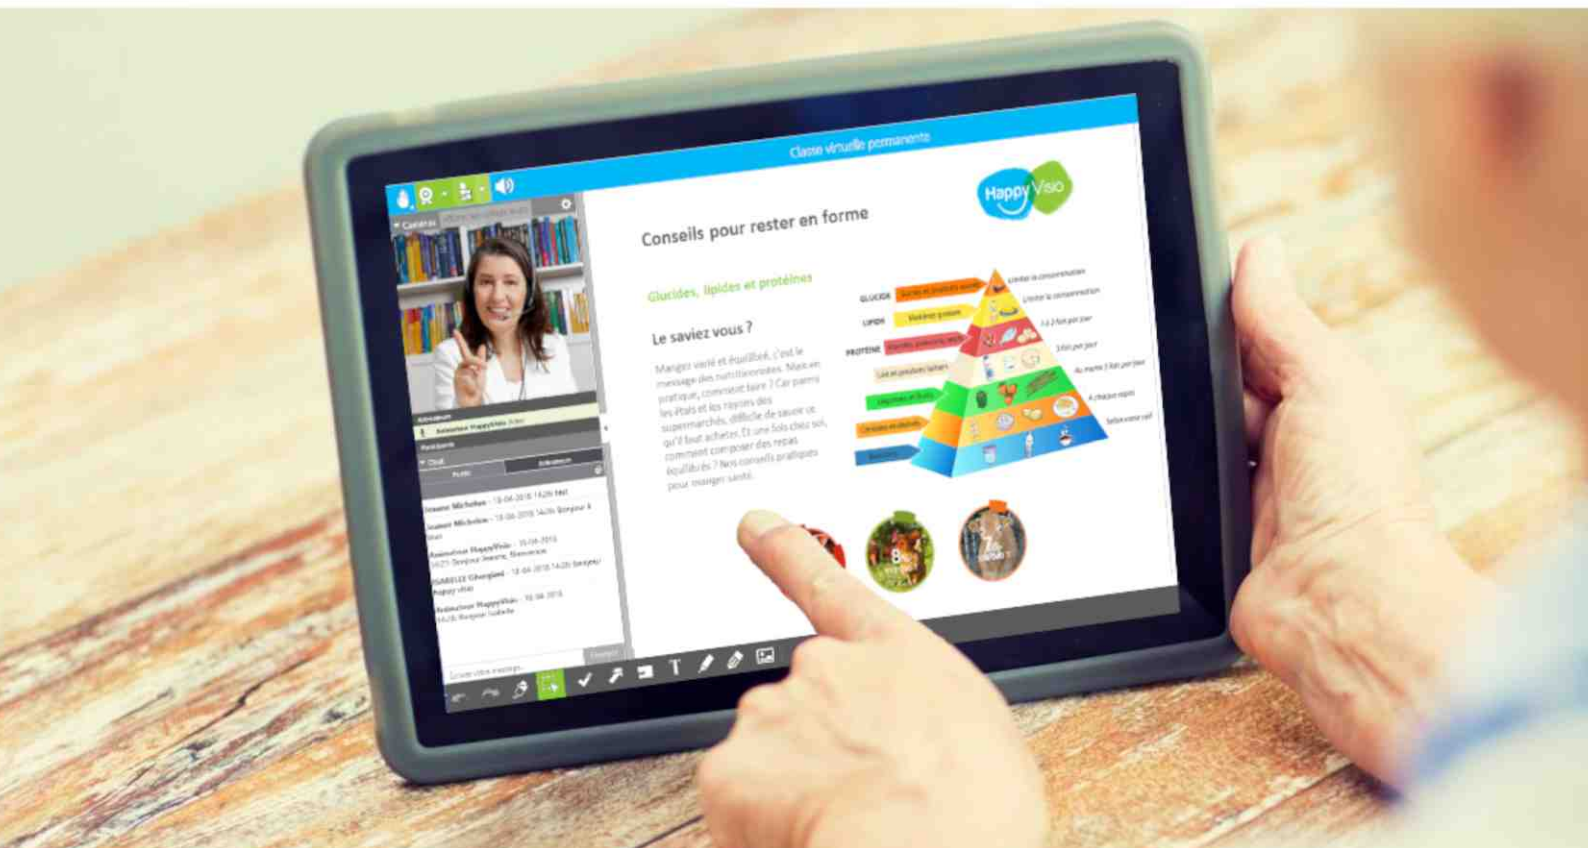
Classe virtuelle permanente

Happy Visio

Caméras

Conseils pour rester en forme

Glucides, lipides et protéines

Le saviez vous ?

Mangez varié et équilibré, c'est le message des nutritionnistes. Mais en pratique, comment faire ? Car parmi les étals et les rayons des supermarchés, difficile de savoir ce qu'il faut acheter. Et une fois chez soi, comment composer des repas équilibrés ? Nos conseils pratiques pour manger santé.

GLUCIDES

LIPIDES

PROTÉINES

Limiter la consommation

Limiter la consommation

1 à 2 fois par jour

3 fois par jour

Au moins 5 fois par jour

A chaque repas

Selon votre soif

Animateur

Animateur HappyVisio

Participants

Chat

Public

Animateurs

Jeanne Michelon - 18-06-2018 14:26: Bonjour à tous

Animateur HappyVisio - 18-06-2018 14:27: Bonjour Jeanne, Bienvenue

ISABELLE Ghorgland - 18-06-2018 14:28: bonjour happy visio

Animateur HappyVisio - 18-06-2018 14:28: Bonjour Isabelle

Écrivez votre message...

Envoyer

T